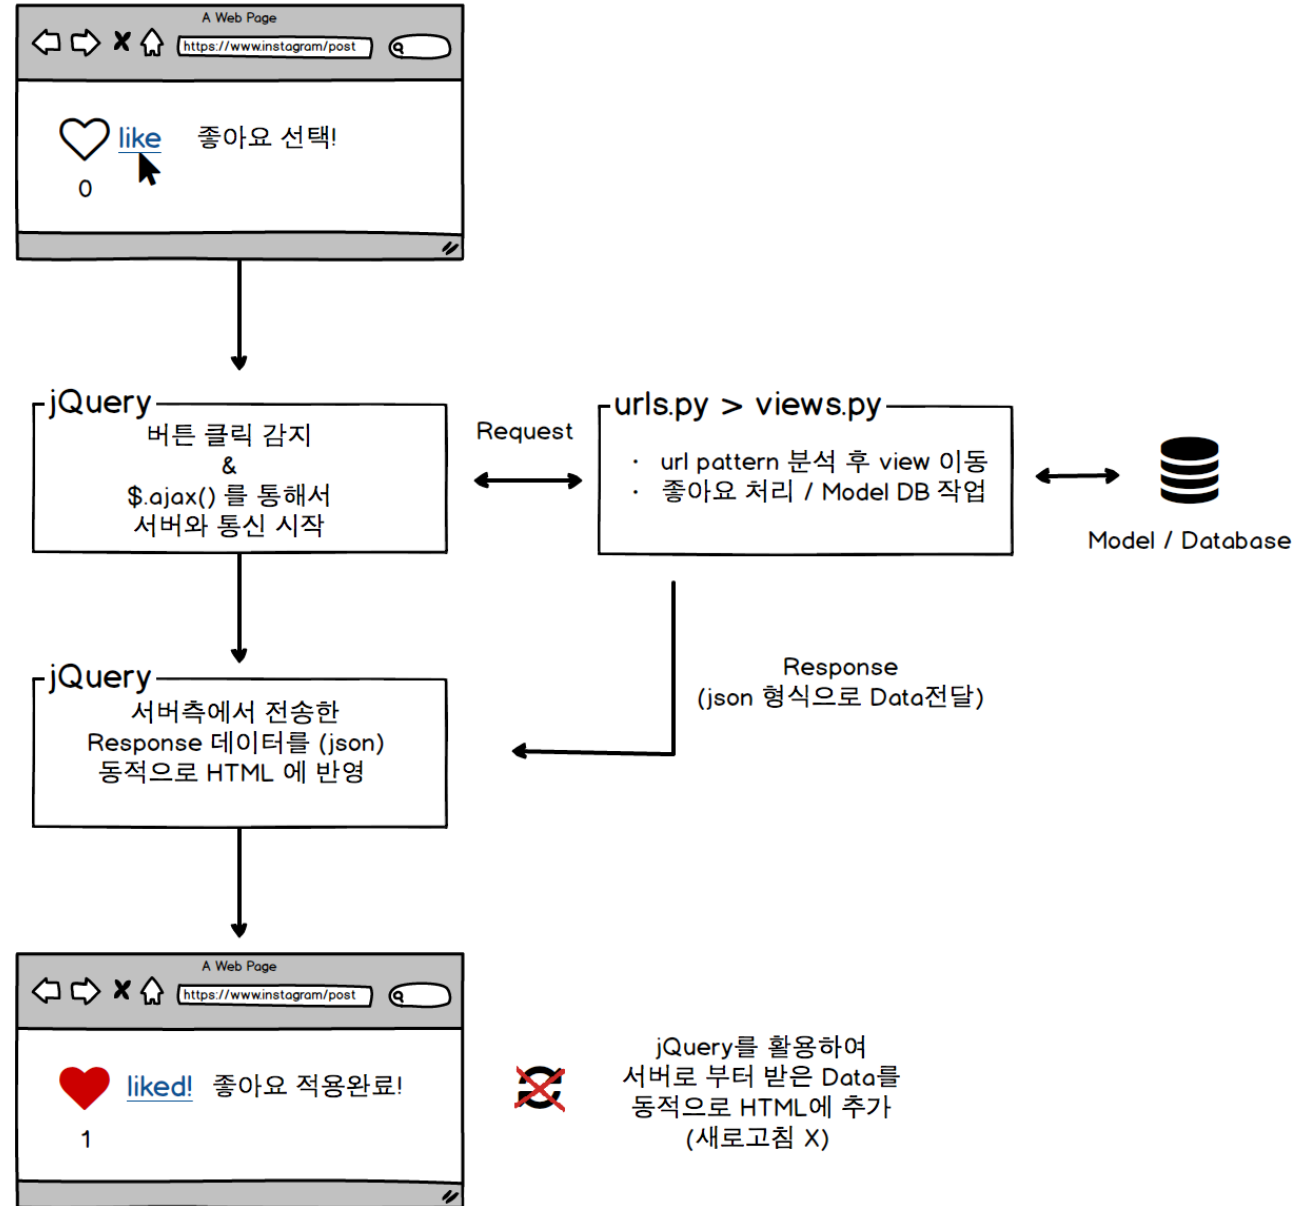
A Web Page

https://www.instagram/post

like
0

좋아요 선택!

jQuery
버튼 클릭 감지
&
$.ajax() 를 통해서
서버와 통신 시작

Request

urls.py > views.py
· url pattern 분석 후 view 이동
· 좋아요 처리 / Model DB 작업

Model / Database

jQuery
서버측에서 전송한
Response 데이터를 (json)
동적으로 HTML 에 반영

Response
(json 형식으로 Data전달)

A Web Page

https://www.instagram/post

liked! 좋아요 적용완료!
1

jQuery를 활용하여
서버로 부터 받은 Data를
동적으로 HTML에 추가
(새로고침 X)